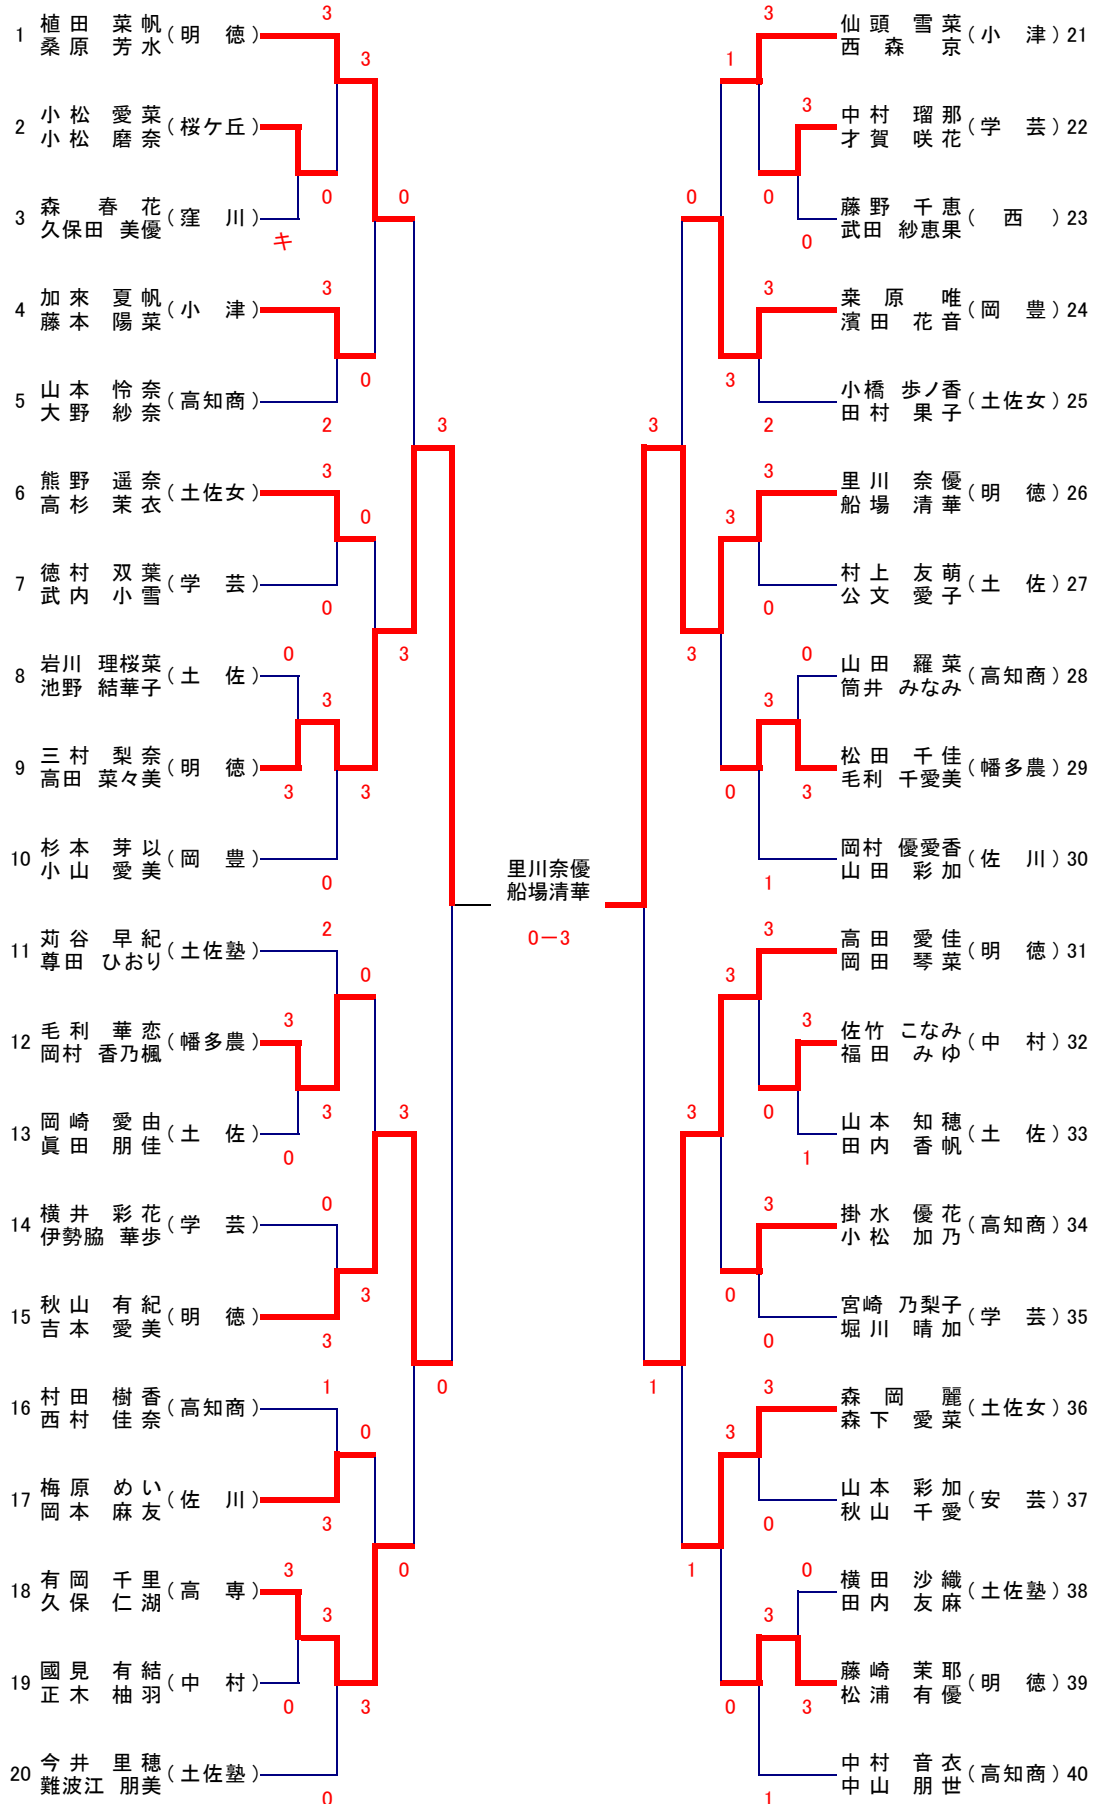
1 植田 菜帆 桑原 芳水（明　徳）
2 小松 愛菜 小松 磨奈（桜ケ丘）
3 森 春花 久保田 美優（窪　川）
4 加來 夏帆 藤本 陽菜（小　津）
5 山本 怜奈 大野 紗奈（高知商）
6 熊野 遥奈 高杉 茉衣（土佐女）
7 徳村 双葉 武内 小雪（学　芸）
8 岩川 理桜菜 池野 結華子（土　佐）
9 三村 梨奈 高田 菜々美（明　徳）
10 杉本 芽以 小山 愛美（岡　豊）
11 苅谷 早紀 尊田 ひおり（土佐塾）
12 毛利 華恋 岡村 香乃楓（幡多農）
13 岡崎 愛由 眞田 朋佳（土　佐）
14 横井 彩花 伊勢脇 華歩（学　芸）
15 秋山 有紀 吉本 愛美（明　徳）
16 村田 樹香 西村 佳奈（高知商）
17 梅原 めい 岡本 麻友（佐　川）
18 有岡 千里 久保 仁湖（高　専）
19 國見 有結 正木 柚羽（中　村）
20 今井 里穂 難波江 朋美（土佐塾）

仙頭 雪菜 西森 京（小　津）21
中村 瑠那 才賀 咲花（学　芸）22
藤野 千恵 武田 紗恵果（　西　）23
粜原 唯 濱田 花音（岡　豊）24
小橋 歩ノ香 田村 果子（土佐女）25
里川 奈優 船場 清華（明　徳）26
村上 友萌 公文 愛子（土　佐）27
山田 羅菜 筒井 みなみ（高知商）28
松田 千佳 毛利 千愛美（幡多農）29
岡村 優愛香 山田 彩加（佐　川）30
高田 愛佳 岡田 琴菜（明　徳）31
佐竹 こなみ 福田 みゆ（中　村）32
山本 知穂 田内 香帆（土　佐）33
掛水 優花 小松 加乃（高知商）34
宮崎 乃梨子 堀川 晴加（学　芸）35
森岡 麗 森下 愛菜（土佐女）36
山本 彩加 秋山 千愛（安　芸）37
横田 沙織 田内 友麻（土佐塾）38
藤崎 茉耶 松浦 有優（明　徳）39
中村 音衣 中山 朋世（高知商）40

里川奈優
船場清華
0−3

3 3 0 0 キ 0 3 3 0 2 3 0 0 3 3 0 3 3 3 3 0 2 0 3 3 3 0 3 3 0 0 3 3 0 0 1 0 3 3 0 3 3 0 3 0 0
3 1 3 0 0 0 0 3 3 2 3 3 3 0 3 0 3 3 0 3 1 3 3 3 0 1 3 3 0 0 1 3 3 0 1 3 0 3 0 1 1